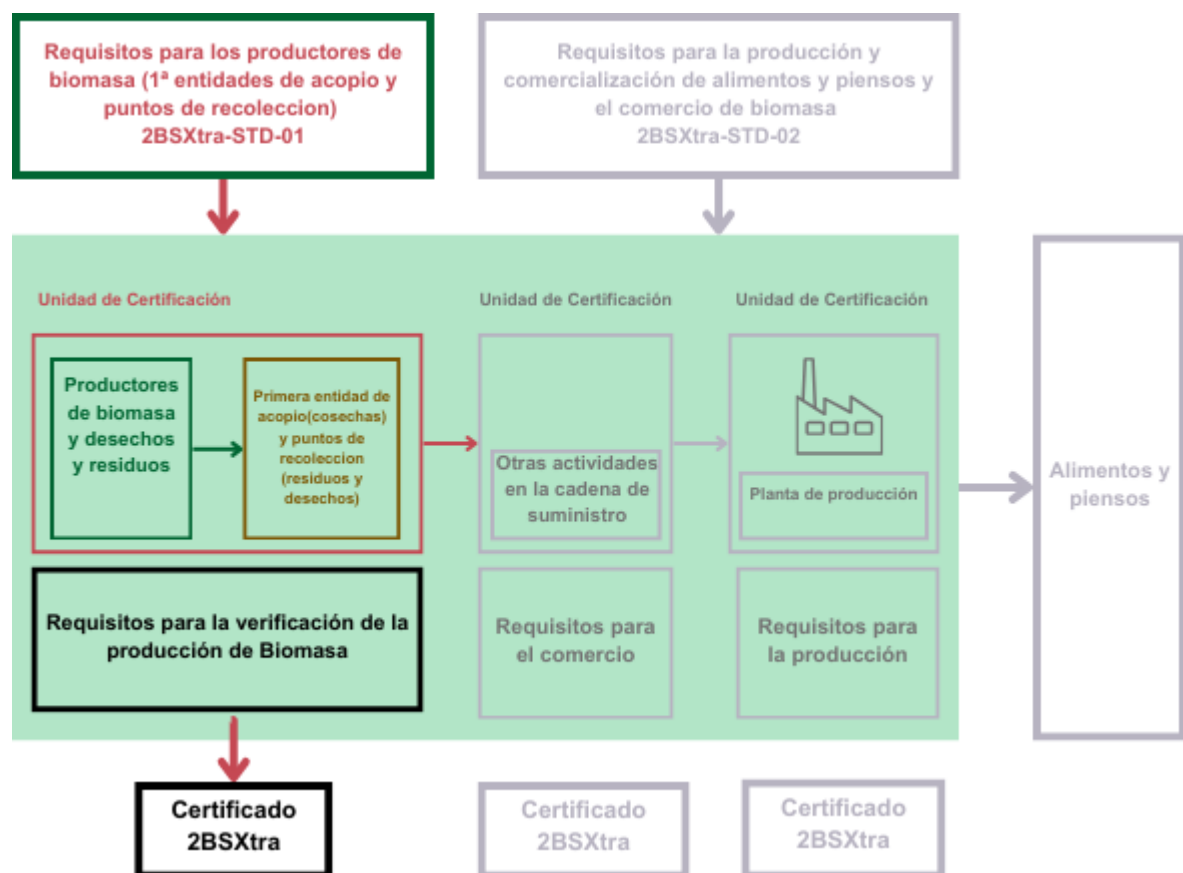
Requisitos para los productores de biomasa (1ª entidades de acopio y puntos de recoleccion)
2BSXtra-STD-01

Requisitos para la producción y comercialización de alimentos y piensos y el comercio de biomasa
2BSXtra-STD-02

Unidad de Certificación

Unidad de Certificación

Unidad de Certificación

Productores de biomasa y desechos y residuos

Primera entidad de acopio(cosechas) y puntos de recoleccion (residuos y desechos)

Otras actividades en la cadena de suministro

Planta de producción

Alimentos y piensos

Requisitos para la verificación de la producción de Biomasa

Requisitos para el comercio

Requisitos para la producción

Certificado 2BSXtra

Certificado 2BSXtra

Certificado 2BSXtra